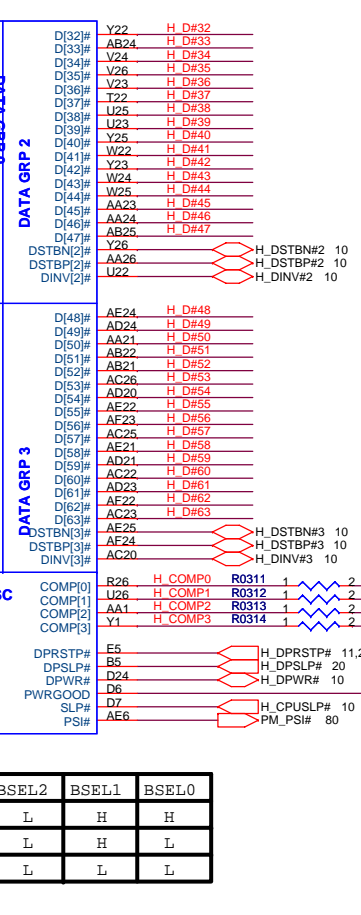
DATA GRP 2

D[32]# Y22 H_D#32
D[33]# AB24 H_D#33
D[34]# V24 H_D#34
D[35]# V26 H_D#35
D[36]# V23 H_D#36
D[37]# T22 H_D#37
D[38]# U25 H_D#38
D[39]# U23 H_D#39
D[40]# Y25 H_D#40
D[41]# W22 H_D#41
D[42]# Y23 H_D#42
D[43]# W24 H_D#43
D[44]# W25 H_D#44
D[45]# AA23 H_D#45
D[46]# AA24 H_D#46
D[47]# AB25 H_D#47
DSTBN[2]# Y26 H_DSTBN#2 10
DSTBP[2]# AA26 H_DSTBP#2 10
DINV[2]# U22 H_DINV#2 10

DATA GRP 3

D[48]# AE24 H_D#48
D[49]# AD24 H_D#49
D[50]# AA21 H_D#50
D[51]# AB22 H_D#51
D[52]# AB21 H_D#52
D[53]# AC26 H_D#53
D[54]# AD20 H_D#54
D[55]# AE22 H_D#55
D[56]# AF23 H_D#56
D[57]# AC25 H_D#57
D[58]# AE21 H_D#58
D[59]# AD21 H_D#59
D[60]# AC22 H_D#60
D[61]# AD23 H_D#61
D[62]# AF22 H_D#62
D[63]# AC23 H_D#63
DSTBN[3]# AE25 H_DSTBN#3 10
DSTBP[3]# AF24 H_DSTBP#3 10
DINV[3]# AC20 H_DINV#3 10

SC
COMP[0] R26 H_COMP0 R0311 1 2
COMP[1] U26 H_COMP1 R0312 1 2
COMP[2] AA1 H_COMP2 R0313 1 2
COMP[3] Y1 H_COMP3 R0314 1 2

DPRSTP# E5 H_DPRSTP# 11,2
DPSLP# B5 H_DPSLP# 20
DPWR# D24 H_DPWR# 10
PWRGOOD D6
SLP# D7 H_CPUSLP# 10
PSI# AE6 PM_PSI# 80

| BSEL2 | BSEL1 | BSEL0 |
|---|---|---|
| L | H | H |
| L | H | L |
| L | L | L |